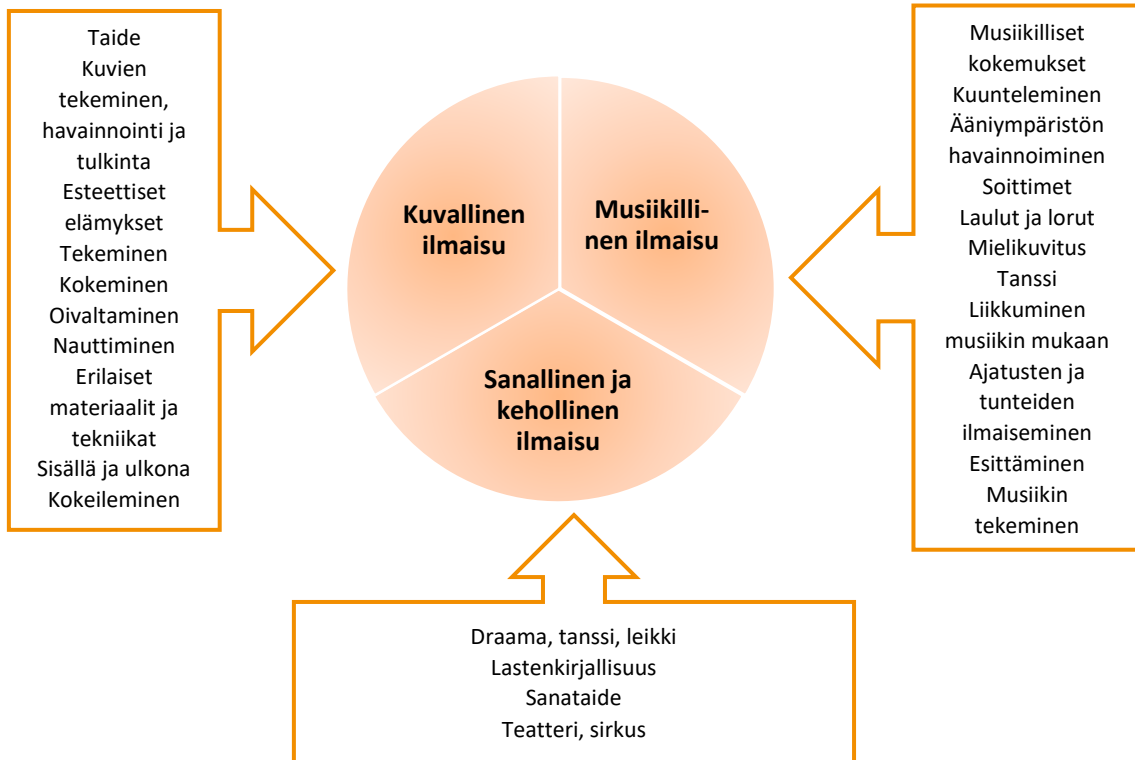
Taide
Kuvien tekeminen, havainnointi ja tulkinta
Esteettiset elämykset
Tekeminen
Kokeminen
Oivaltaminen
Nauttiminen
Erilaiset materiaalit ja tekniikat
Sisällä ja ulkona
Kokeileminen

Kuvallinen ilmaisu

Musiikillinen ilmaisu

Sanallinen ja kehollinen ilmaisu

Musiikilliset kokemukset
Kuunteleminen
Ääniympäristön havainnoiminen
Soittimet
Laulut ja lorut
Mielikuvitus
Tanssi
Liikkuminen musiikin mukaan
Ajatusten ja tunteiden ilmaiseminen
Esittäminen
Musiikin tekeminen

Draama, tanssi, leikki
Lastenkirjallisuus
Sanataide
Teatteri, sirkus